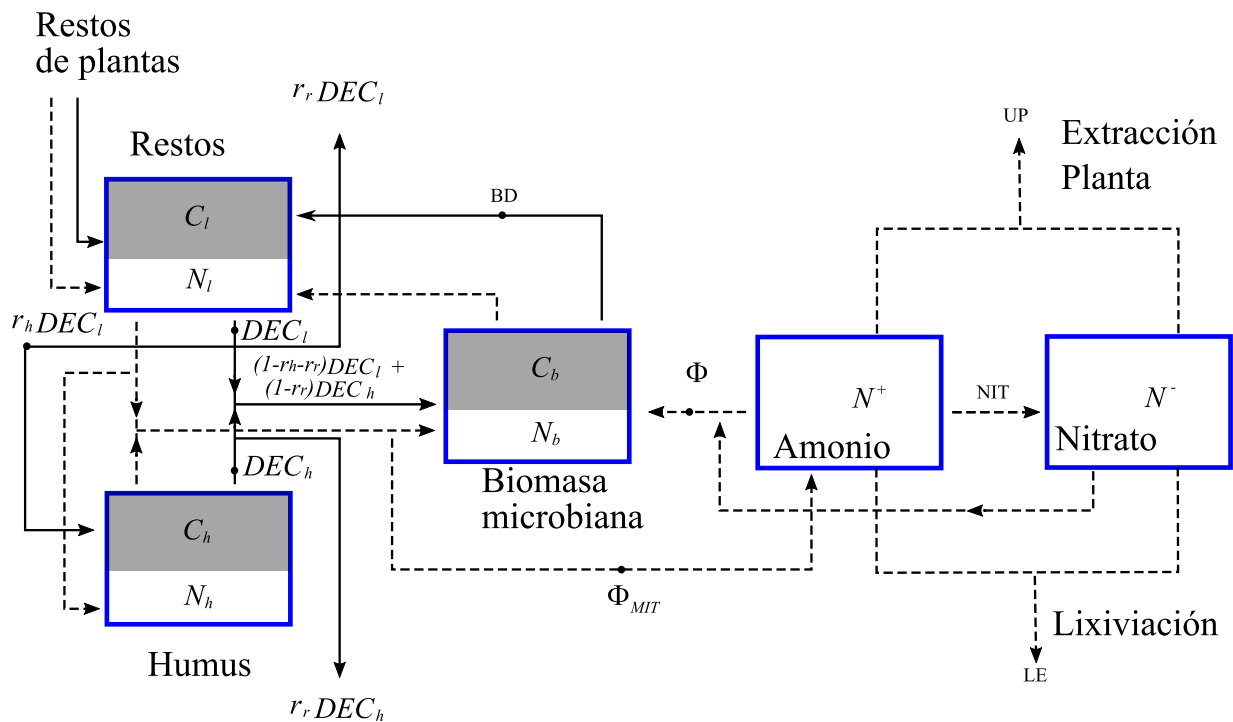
Restos de plantas

$r_r DEC_l$

UP

Extracción Planta

Restos

$C_l$

$N_l$

BD

$r_h DEC_l$

$DEC_l$

$(1\text{-}r_h\text{-}r_r)DEC_l$ +
$(1\text{-}r_r)DEC_h$

$C_b$

$N_b$

$\Phi$

$N^+$

Amonio

NIT

$N^-$

Nitrato

$DEC_h$

Biomasa microbiana

$C_h$

$N_h$

$\Phi_{MIT}$

Lixiviación

Humus

LE

$r_r DEC_h$